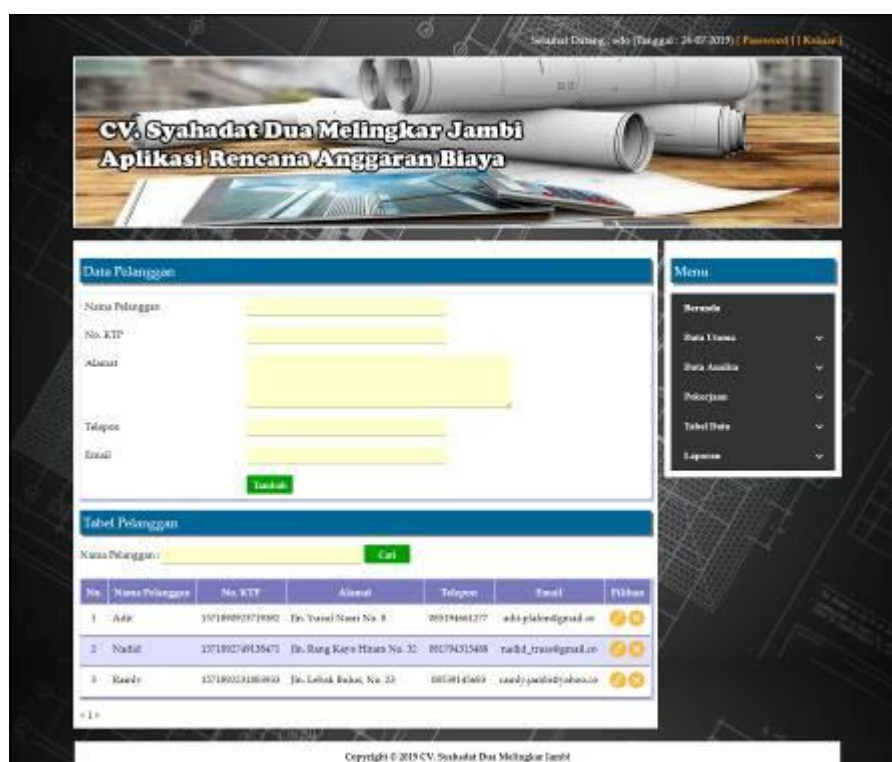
Selamat Datang : edo [Tanggal : 26-07-2019] [ Password ] [ Keluar ]

CV. Syahadat Dua Melingkar Jambi
Aplikasi Rencana Anggaran Biaya

Data Pelanggan

Nama Pelanggan

No. KTP

Alamat

Telepon

Email

Tambah

Tabel Pelanggan

Nama Pelanggan : Cari

| No. | Nama Pelanggan | No. KTP | Alamat | Telepon | Email | Pilihan |
|---|---|---|---|---|---|---|
| 1 | Adit | 1571090923719392 | Jln. Yusuf Nasri No. 8 | 085196661277 | adit.pialen@gmail.co | |
| 2 | Nadid | 1571092749135471 | Jln. Rang Kayo Hitam No. 32 | 081794315408 | nadid_trace@gmail.co | |
| 3 | Ramly | 1571092231393910 | Jln. Lebak Bulus, No. 23 | 08539145493 | ramly.jambi@yahoo.co | |

< 1 >

Menu

Beranda

Data Utama

Data Analisa

Pekerjaan

Tabel Data

Laporan

Copyright © 2019 CV. Syahadat Dua Melingkar Jambi